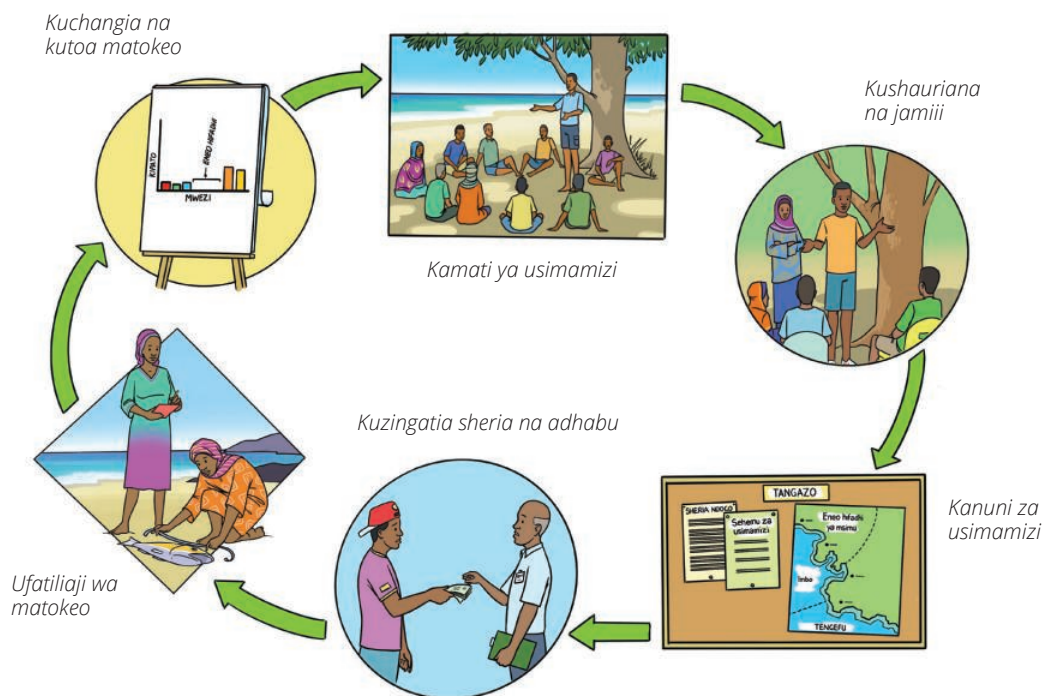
Kuchangia na kutoa matokeo

KIPATO

ENEO HIFADHI

MWEZI

Kamati ya usimamizi

Kushauriana na jamiii

Kanuni za usimamizi

TANGAZO

SHERIA NDOGO

Sehemu za usimamizi

Eneo hifadhi ya msimu

Imbo

TENGEFU

Kuzingatia sheria na adhabu

Ufatiliaji wa matokeo